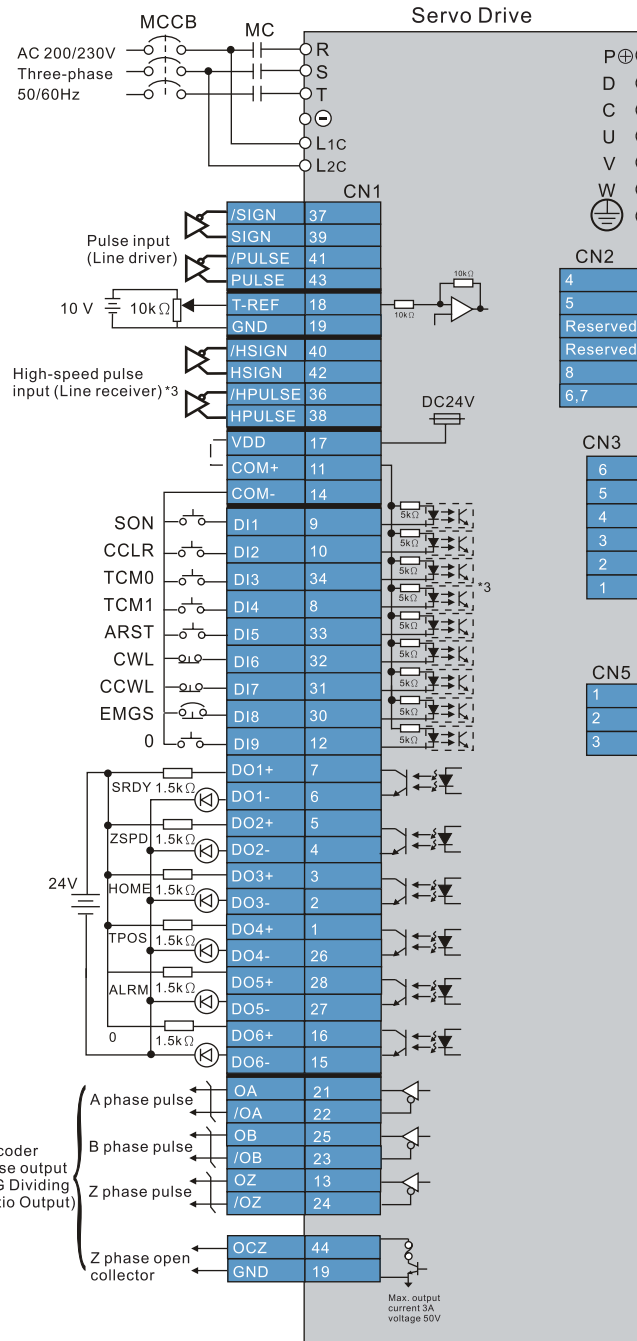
MCCB
MC
Servo Drive
AC 200/230V
Three-phase
50/60Hz
R
S
T
⊖
L1C
L2C
P⊕
D
C
U
V
W
CN1
/SIGN 37
SIGN 39
Pulse input
(Line driver)
/PULSE 41
PULSE 43
10 V
10k$\Omega$
T-REF 18
GND 19
10k$\Omega$
10k$\Omega$
/HSIGN 40
HSIGN 42
High-speed pulse
input (Line receiver) *3
/HPULSE 36
HPULSE 38
DC24V
VDD 17
COM+ 11
COM- 14
SON DI1 9
CCLR DI2 10
TCM0 DI3 34
TCM1 DI4 8
ARST DI5 33
CWL DI6 32
CCWL DI7 31
EMGS DI8 30
0 DI9 12
5k$\Omega$
5k$\Omega$
5k$\Omega$
5k$\Omega$
5k$\Omega$
5k$\Omega$
5k$\Omega$
5k$\Omega$
5k$\Omega$
*3
CN2
4
5
Reserved
Reserved
8
6,7
CN3
6
5
4
3
2
1
CN5
1
2
3
SRDY 1.5k$\Omega$
DO1+ 7
DO1- 6
ZSPD 1.5k$\Omega$
DO2+ 5
DO2- 4
24V
HOME 1.5k$\Omega$
DO3+ 3
DO3- 2
TPOS 1.5k$\Omega$
DO4+ 1
DO4- 26
ALRM 1.5k$\Omega$
DO5+ 28
DO5- 27
0
1.5k$\Omega$
DO6+ 16
DO6- 15
A phase pulse
OA 21
/OA 22
coder
se output
G Dividing
tio Output)
B phase pulse
OB 25
/OB 23
Z phase pulse
OZ 13
/OZ 24
Z phase open
collector
OCZ 44
GND 19
Max. output
current 3A
voltage 50V